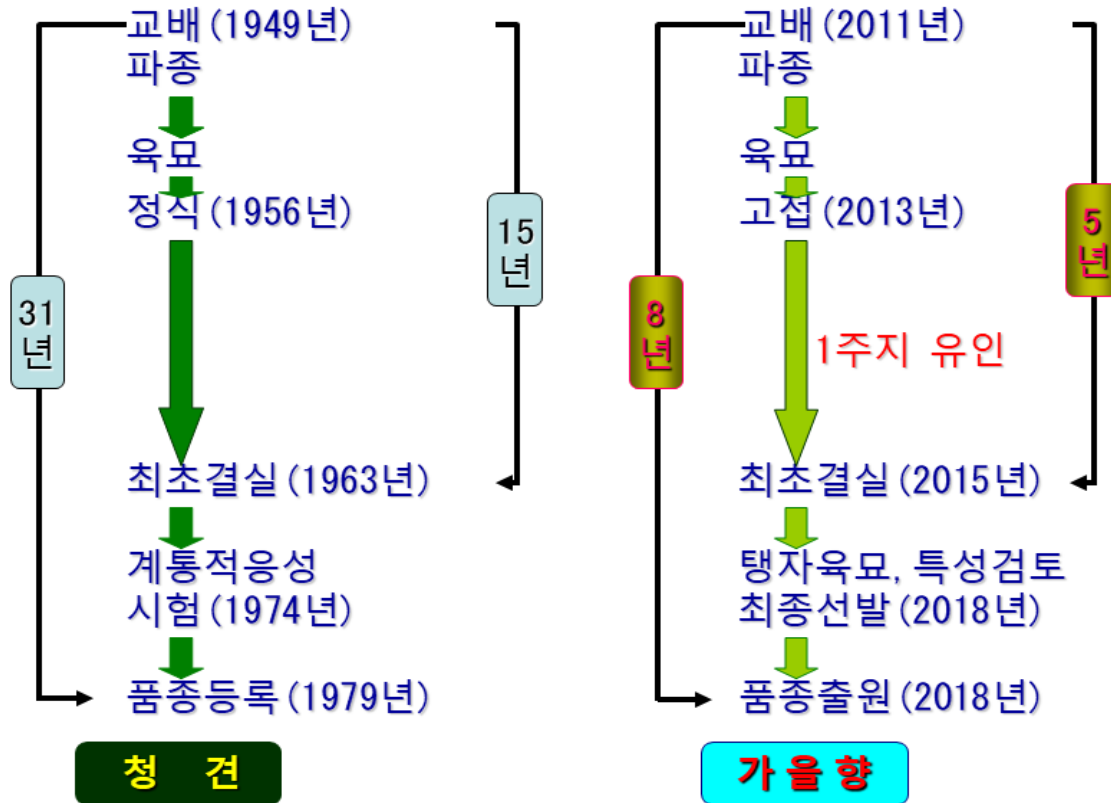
교배 (1949년)
파종

육묘

정식 (1956년)

최초결실 (1963년)

계통적응성
시험 (1974년)

품종등록 (1979년)

31
년

15
년

청 견

교배 (2011년)
파종

육묘

고접 (2013년)

1주지 유인

최초결실 (2015년)

탱자육묘, 특성검토
최종선발 (2018년)

품종출원 (2018년)

8
년

5
년

가 을 향